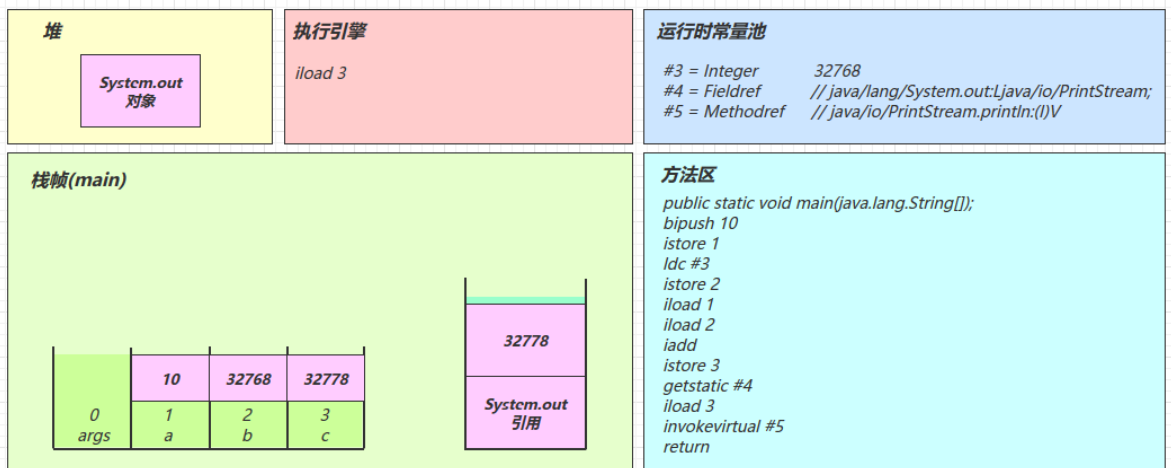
堆

System.out
对象

执行引擎

iload 3

运行时常量池

#3 = Integer 32768
#4 = Fieldref // java/lang/System.out:Ljava/io/PrintStream;
#5 = Methodref // java/io/PrintStream.println:(I)V

栈帧(main)

| 0 args | 10<br>1 a | 32768<br>2 b | 32778<br>3 c |
|---|---|---|---|

32778

System.out
引用

方法区

public static void main(java.lang.String[]);
bipush 10
istore 1
ldc #3
istore 2
iload 1
iload 2
iadd
istore 3
getstatic #4
iload 3
invokevirtual #5
return